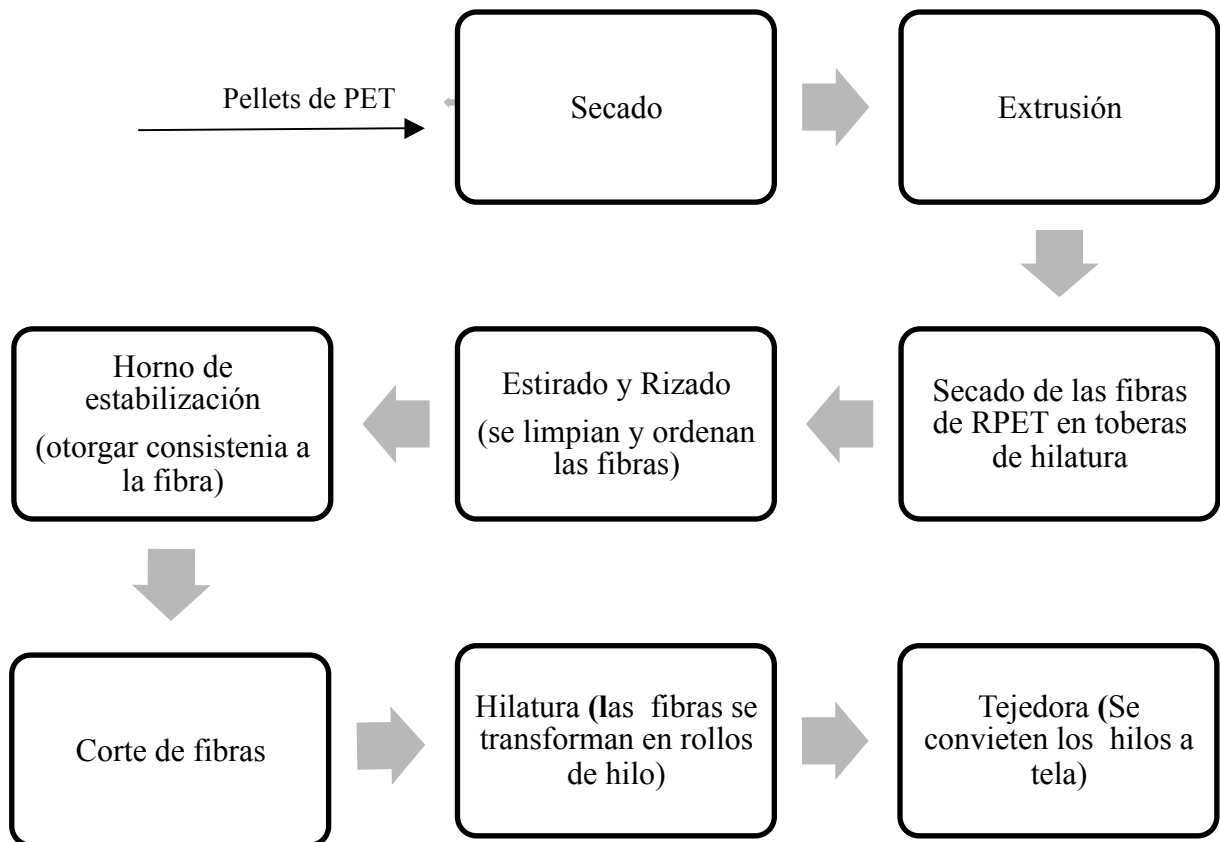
Pellets de PET

Secado

Extrusión

Secado de las fibras de RPET en toberas de hilatura

Estirado y Rizado

(se limpian y ordenan las fibras)

Horno de estabilización

(otorgar consistenia a la fibra)

Corte de fibras

Hilatura (las fibras se transforman en rollos de hilo)

Tejedora (Se convieten los hilos a tela)